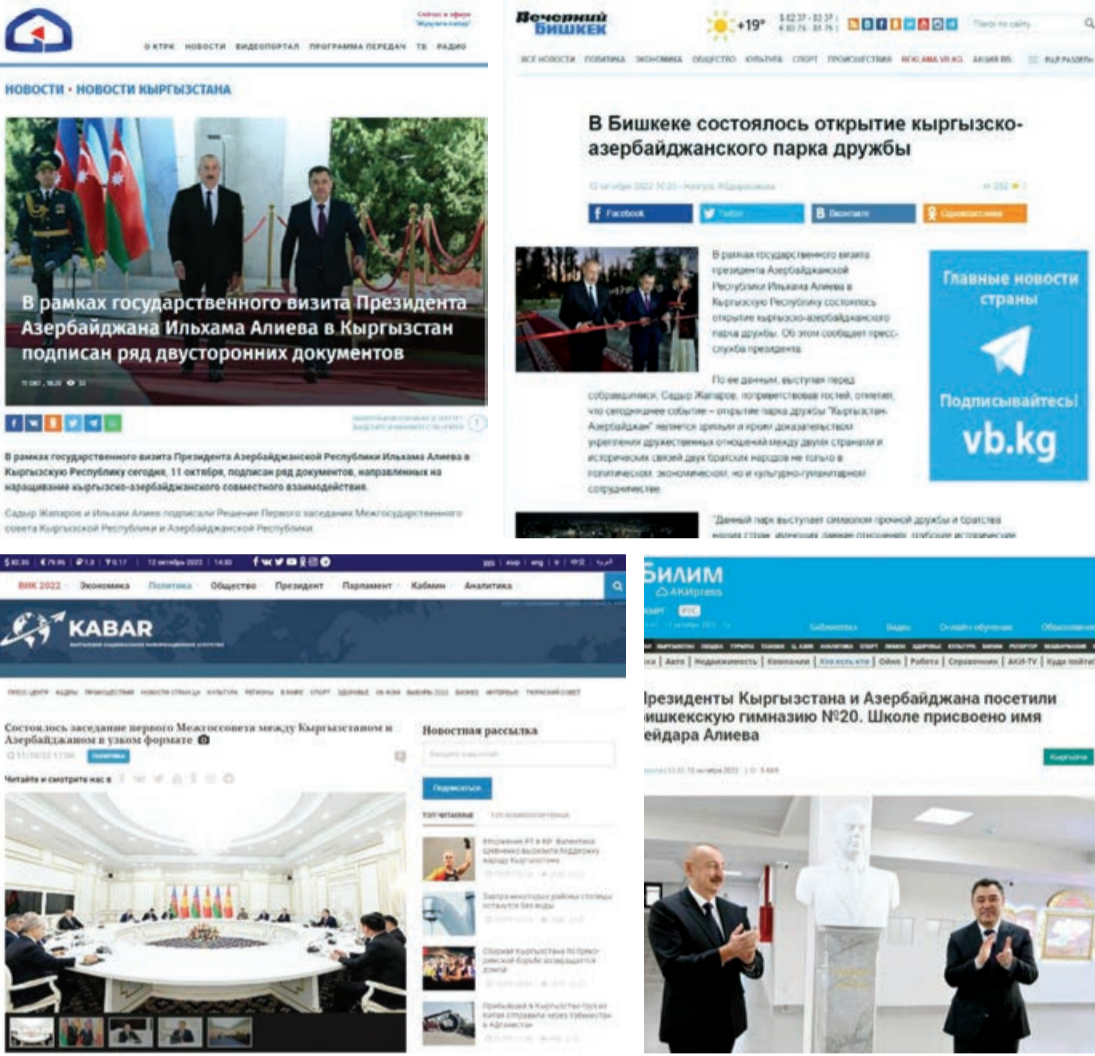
Сейчас в эфире

О КТРК НОВОСТИ ВИДЕОПОРТАЛ ПРОГРАММА ПЕРЕДАЧ ТВ РАДИО

НОВОСТИ • НОВОСТИ КЫРГЫЗСТАНА

В рамках государственного визита Президента Азербайджана Ильхама Алиева в Кыргызстан подписан ряд двусторонних документов

В рамках государственного визита Президента Азербайджанской Республики Ильхама Алиева в Кыргызскую Республику сегодня, 11 октября, подписан ряд документов, направленных на наращивание кыргызско-азербайджанского совместного взаимодействия.

Садыр Жапаров и Ильхам Алиев подписали Решение Первого заседания Межгосударственного совета Кыргызской Республики и Азербайджанской Республики.

Вечерний Бишкек

+19°

ВСЕ НОВОСТИ ПОЛИТИКА ЭКОНОМИКА ОБЩЕСТВО КУЛЬТУРА СПОРТ ПРОИСШЕСТВИЯ РЕКЛАМА VB.KG АКЦИЯ ВБ

В Бишкеке состоялось открытие кыргызско-азербайджанского парка дружбы

Facebook Twitter Вконтакте Одноклассники

В рамках государственного визита президента Азербайджанской Республики Ильхама Алиева в Кыргызскую Республику состоялось открытие кыргызско-азербайджанского парка дружбы. Об этом сообщает пресс-служба президента.

По ее данным, выступая перед собравшимися, Садыр Жапаров, поприветствовав гостей, отметил, что сегодняшнее событие – открытие парка дружбы "Кыргызстан-Азербайджан" является зримым и ярким доказательством укрепления дружественных отношений между двумя странами и исторических связей двух братских народов не только в политическом, экономическом, но и культурно-гуманитарном сотрудничестве.

"Данный парк выступает символом прочной дружбы и братства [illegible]

Главные новости страны

Подписывайтесь!

vb.kg

12 октября 2022 14:30

ВИК 2022 Экономика Политика Общество Президент Парламент Кабмин Аналитика

KABAR

Состоялось заседание первого Межгоссовета между Кыргызстаном и Азербайджаном в узком формате

Читайте и смотрите нас в

Новостная рассылка

Подписаться

Билим

АКИpress

Президенты Кыргызстана и Азербайджана посетили бишкекскую гимназию №20. Школе присвоено имя Гейдара Алиева

Кыргызча